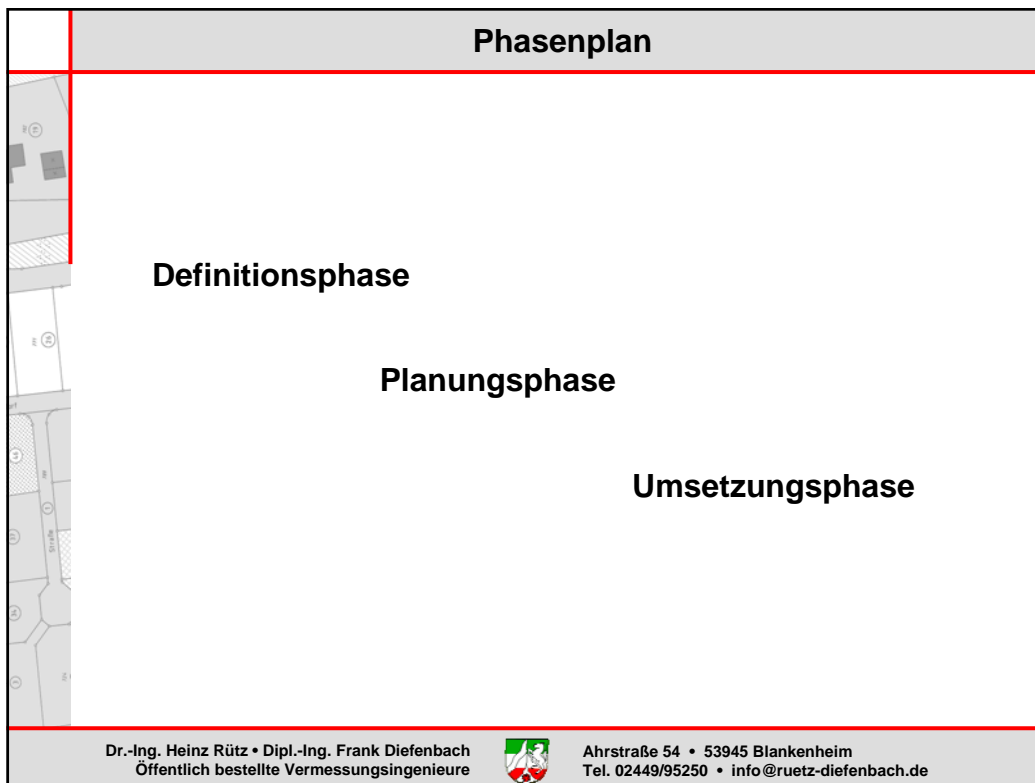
Phasenplan

Definitionsphase

Planungsphase

Umsetzungsphase

Dr.-Ing. Heinz Rütz • Dipl.-Ing. Frank Diefenbach
Öffentlich bestellte Vermessungsingenieure

Ahrstraße 54 • 53945 Blankenheim
Tel. 02449/95250 • info@ruetz-diefenbach.de